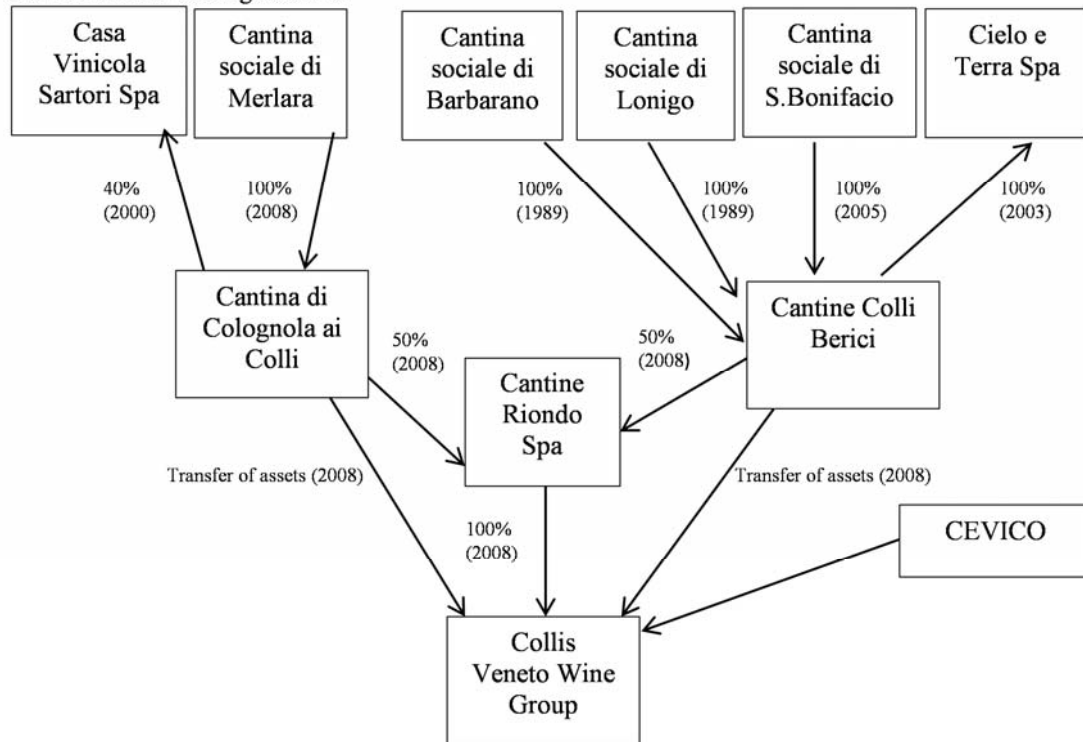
Casa Vinicola Sartori Spa

Cantina sociale di Merlara

Cantina sociale di Barbarano

Cantina sociale di Lonigo

Cantina sociale di S.Bonifacio

Cielo e Terra Spa

40% (2000)

100% (2008)

100% (1989)

100% (1989)

100% (2005)

100% (2003)

Cantina di Colognola ai Colli

50% (2008)

50% (2008)

Cantine Colli Berici

Cantine Riondo Spa

Transfer of assets (2008)

Transfer of assets (2008)

100% (2008)

CEVICO

Collis Veneto Wine Group